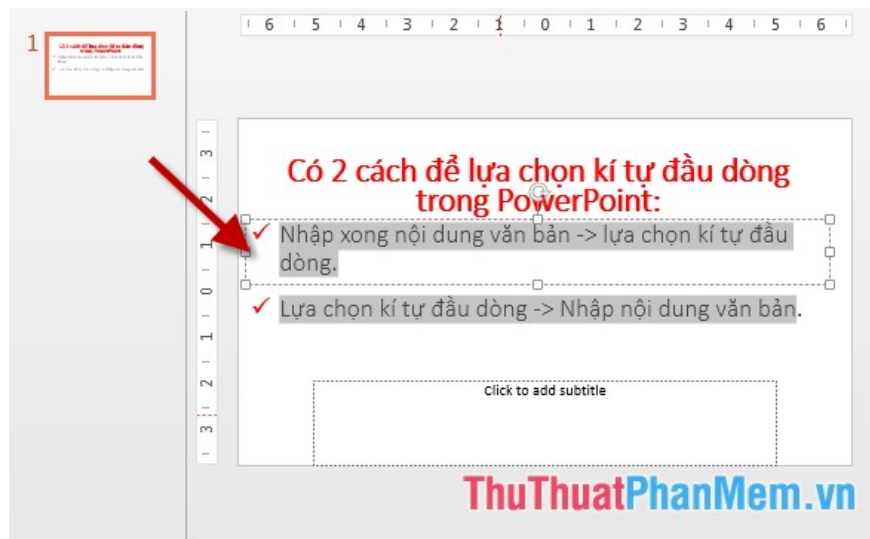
1

6 5 4 3 2 1 0 1 2 3 4 5 6

3 2 1 0 1 2 3

Có 2 cách để lựa chọn kí tự đầu dòng trong PowerPoint:

✓ Nhập xong nội dung văn bản -> lựa chọn kí tự đầu dòng.

✓ Lựa chọn kí tự đầu dòng -> Nhập nội dung văn bản.

Click to add subtitle

ThuThuatPhanMem.vn